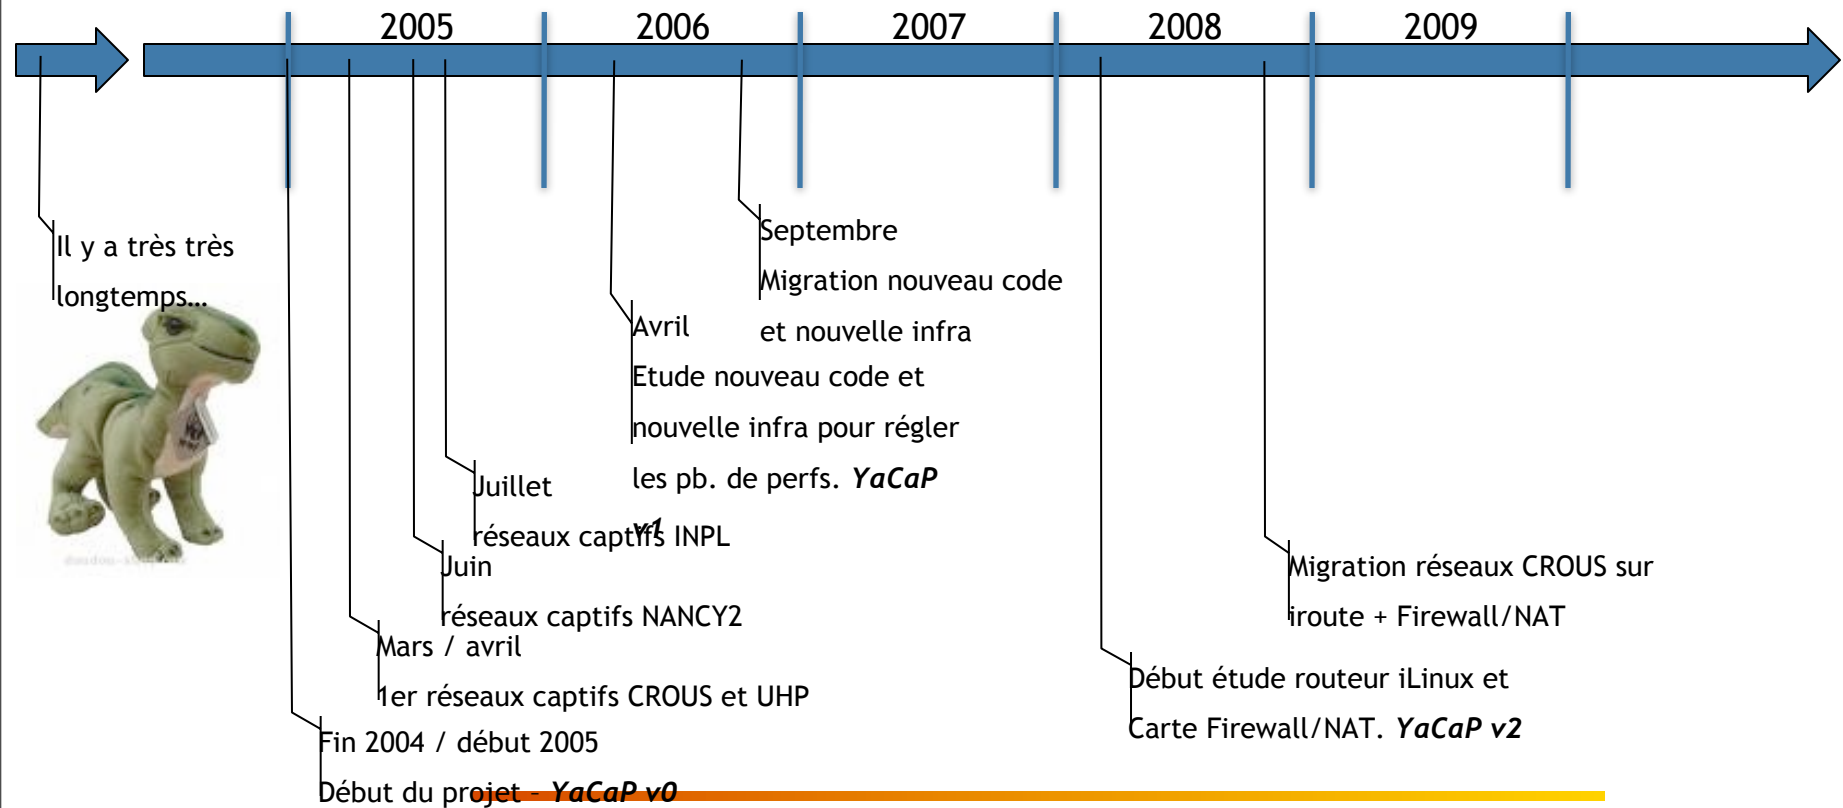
2005 2006 2007 2008 2009

Il y a très très longtemps…

Septembre
Migration nouveau code et nouvelle infra

Avril
Etude nouveau code et nouvelle infra pour régler les pb. de perfs. ***YaCaP v1***

Juillet
réseaux captifs INPL

Juin
réseaux captifs NANCY2

Mars / avril
1er réseaux captifs CROUS et UHP

Fin 2004 / début 2005
Début du projet – ***YaCaP v0***

Migration réseaux CROUS sur iroute + Firewall/NAT

Début étude routeur iLinux et Carte Firewall/NAT. ***YaCaP v2***